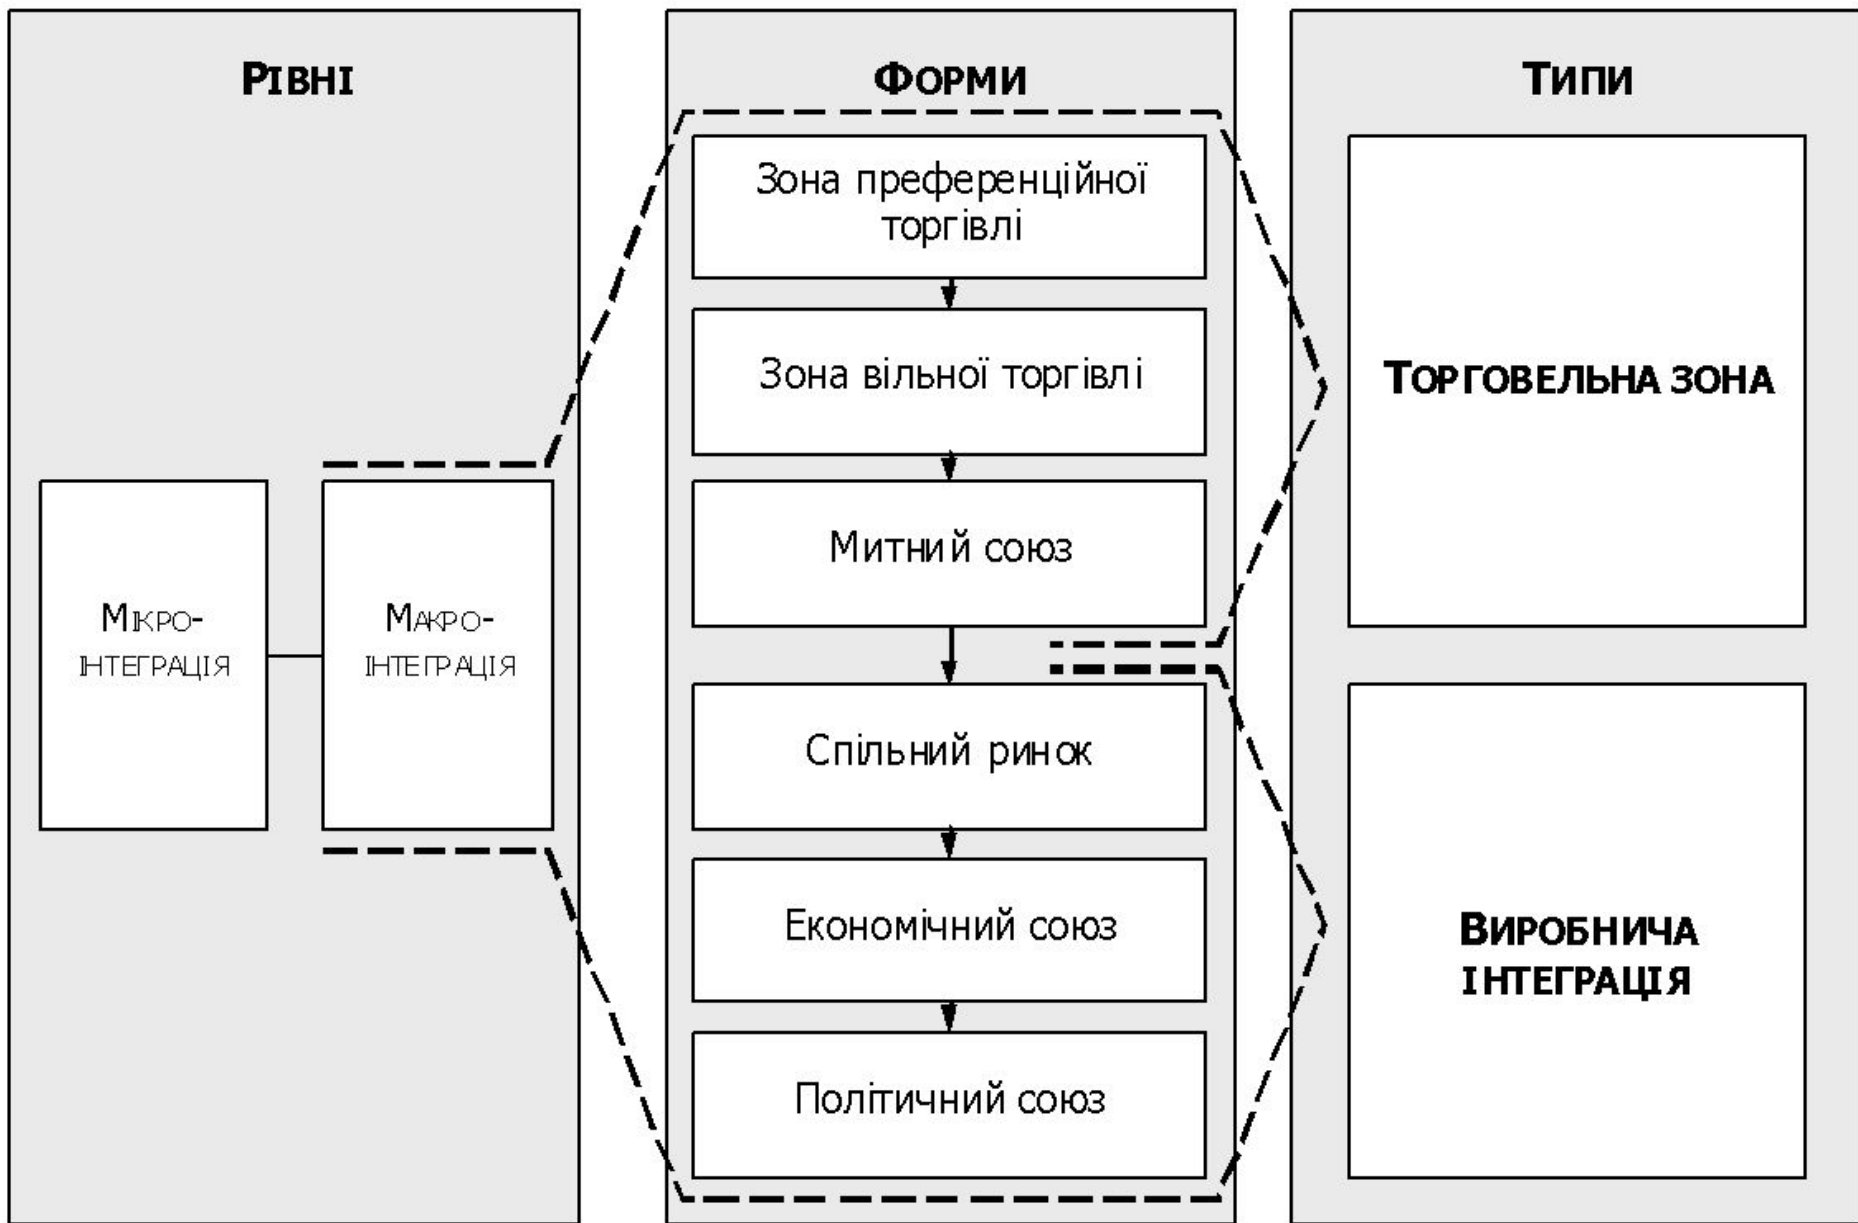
РІВНІ

МІКРО-ІНТЕГРАЦІЯ

МАКРО-ІНТЕГРАЦІЯ

ФОРМИ

Зона преференційної торгівлі

Зона вільної торгівлі

Митний союз

Спільний ринок

Економічний союз

Політичний союз

ТИПИ

ТОРГОВЕЛЬНА ЗОНА

ВИРОБНИЧА ІНТЕГРАЦІЯ